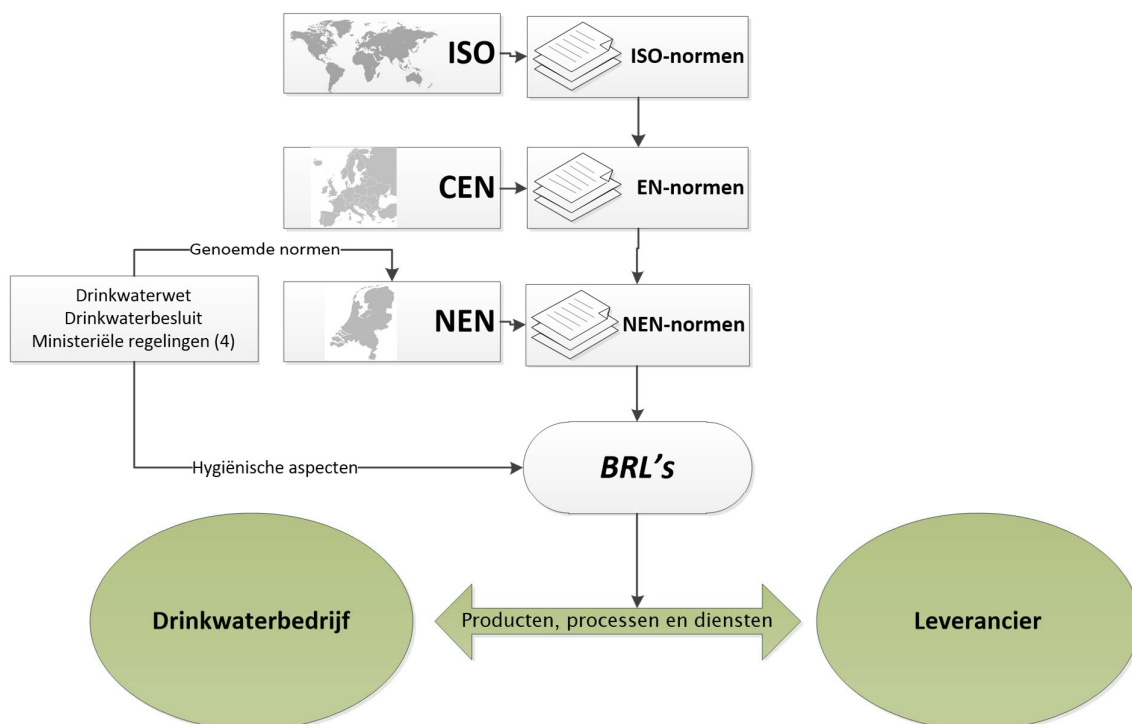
ISO

ISO-normen

CEN

EN-normen

Genoemde normen

Drinkwaterwet
Drinkwaterbesluit
Ministeriële regelingen (4)

NEN

NEN-normen

Hygiënische aspecten

BRL's

Drinkwaterbedrijf

Producten, processen en diensten

Leverancier